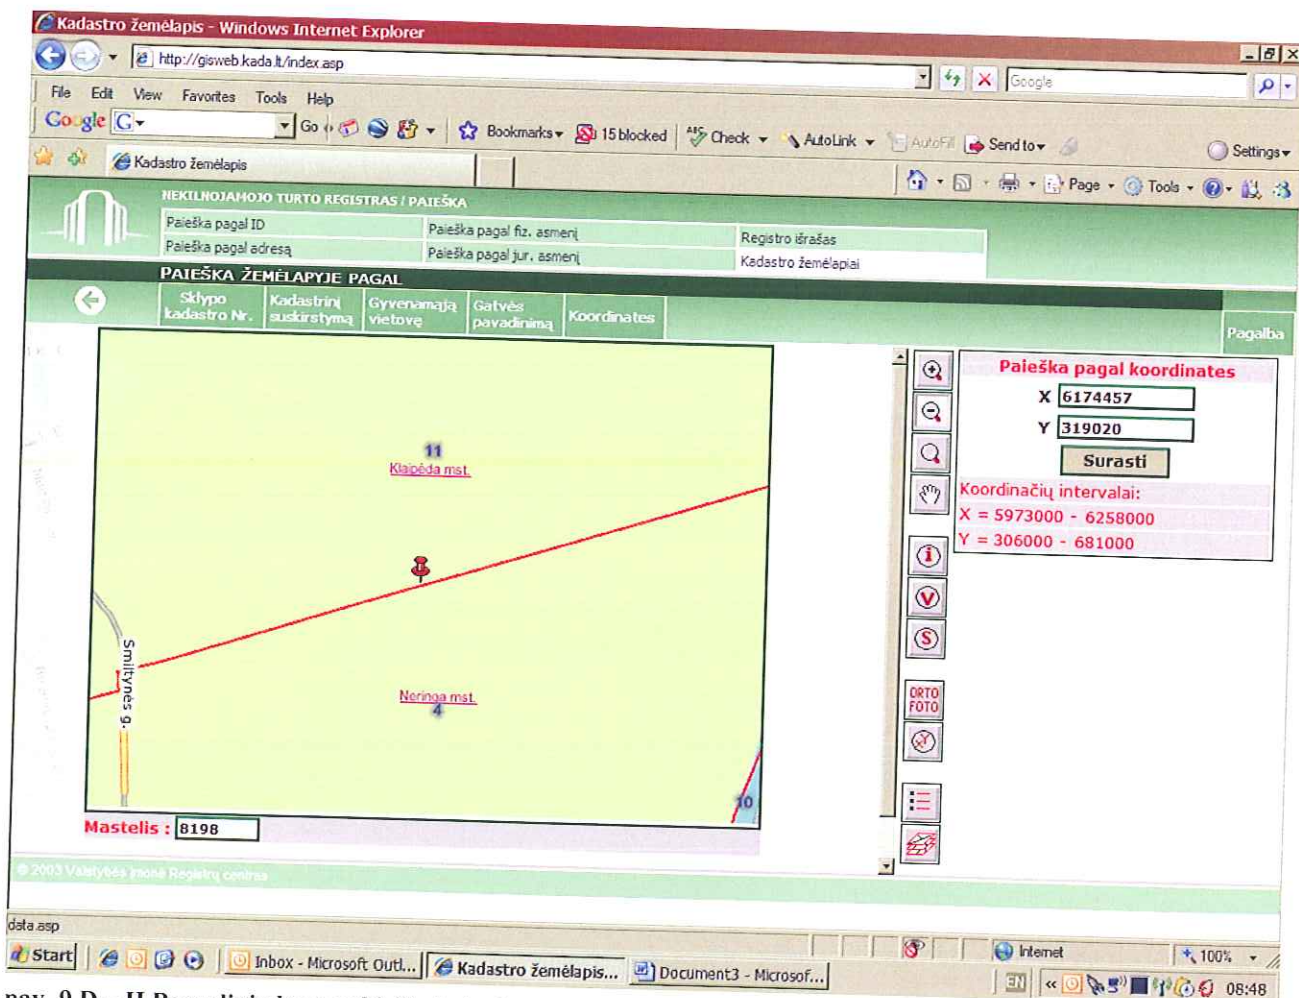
Kadastro žemėlapis - Windows Internet Explorer

http://gisweb.kada.lt/index.asp

Google

File Edit View Favorites Tools Help

Google G Go Bookmarks 15 blocked Check AutoLink AutoFill Send to Settings

Kadastro žemėlapis

Page Tools

NEKILNOJAMOJO TURTO REGISTRAS / PAIEŠKA

| Paieška pagal ID | Paieška pagal fiz. asmenį | Registro išrašas |
|---|---|---|
| Paieška pagal adresą | Paieška pagal jur. asmenį | Kadastro žemėlapiai |

PAIEŠKA ŽEMĖLAPYJE PAGAL

Sklypo kadastro Nr. | Kadastrinį suskirstymą | Gyvenamąją vietovę | Gatvės pavadinimą | Koordinates

Pagalba

11
Klaipėda mst.

Smiltynės g.

Neringa mst.
4

10

Mastelis : 8198

ORTO FOTO

Paieška pagal koordinates

X 6174457

Y 319020

Surasti

Koordinačių intervalai:
X = 5973000 - 6258000
Y = 306000 - 681000

© 2003 Valstybės įmonė Registrų centras

data.asp

Internet 100%

Start Inbox - Microsoft Outl... Kadastro žemėlapis... Document3 - Microsof...

EN 08:48

pav. 9 D... H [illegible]